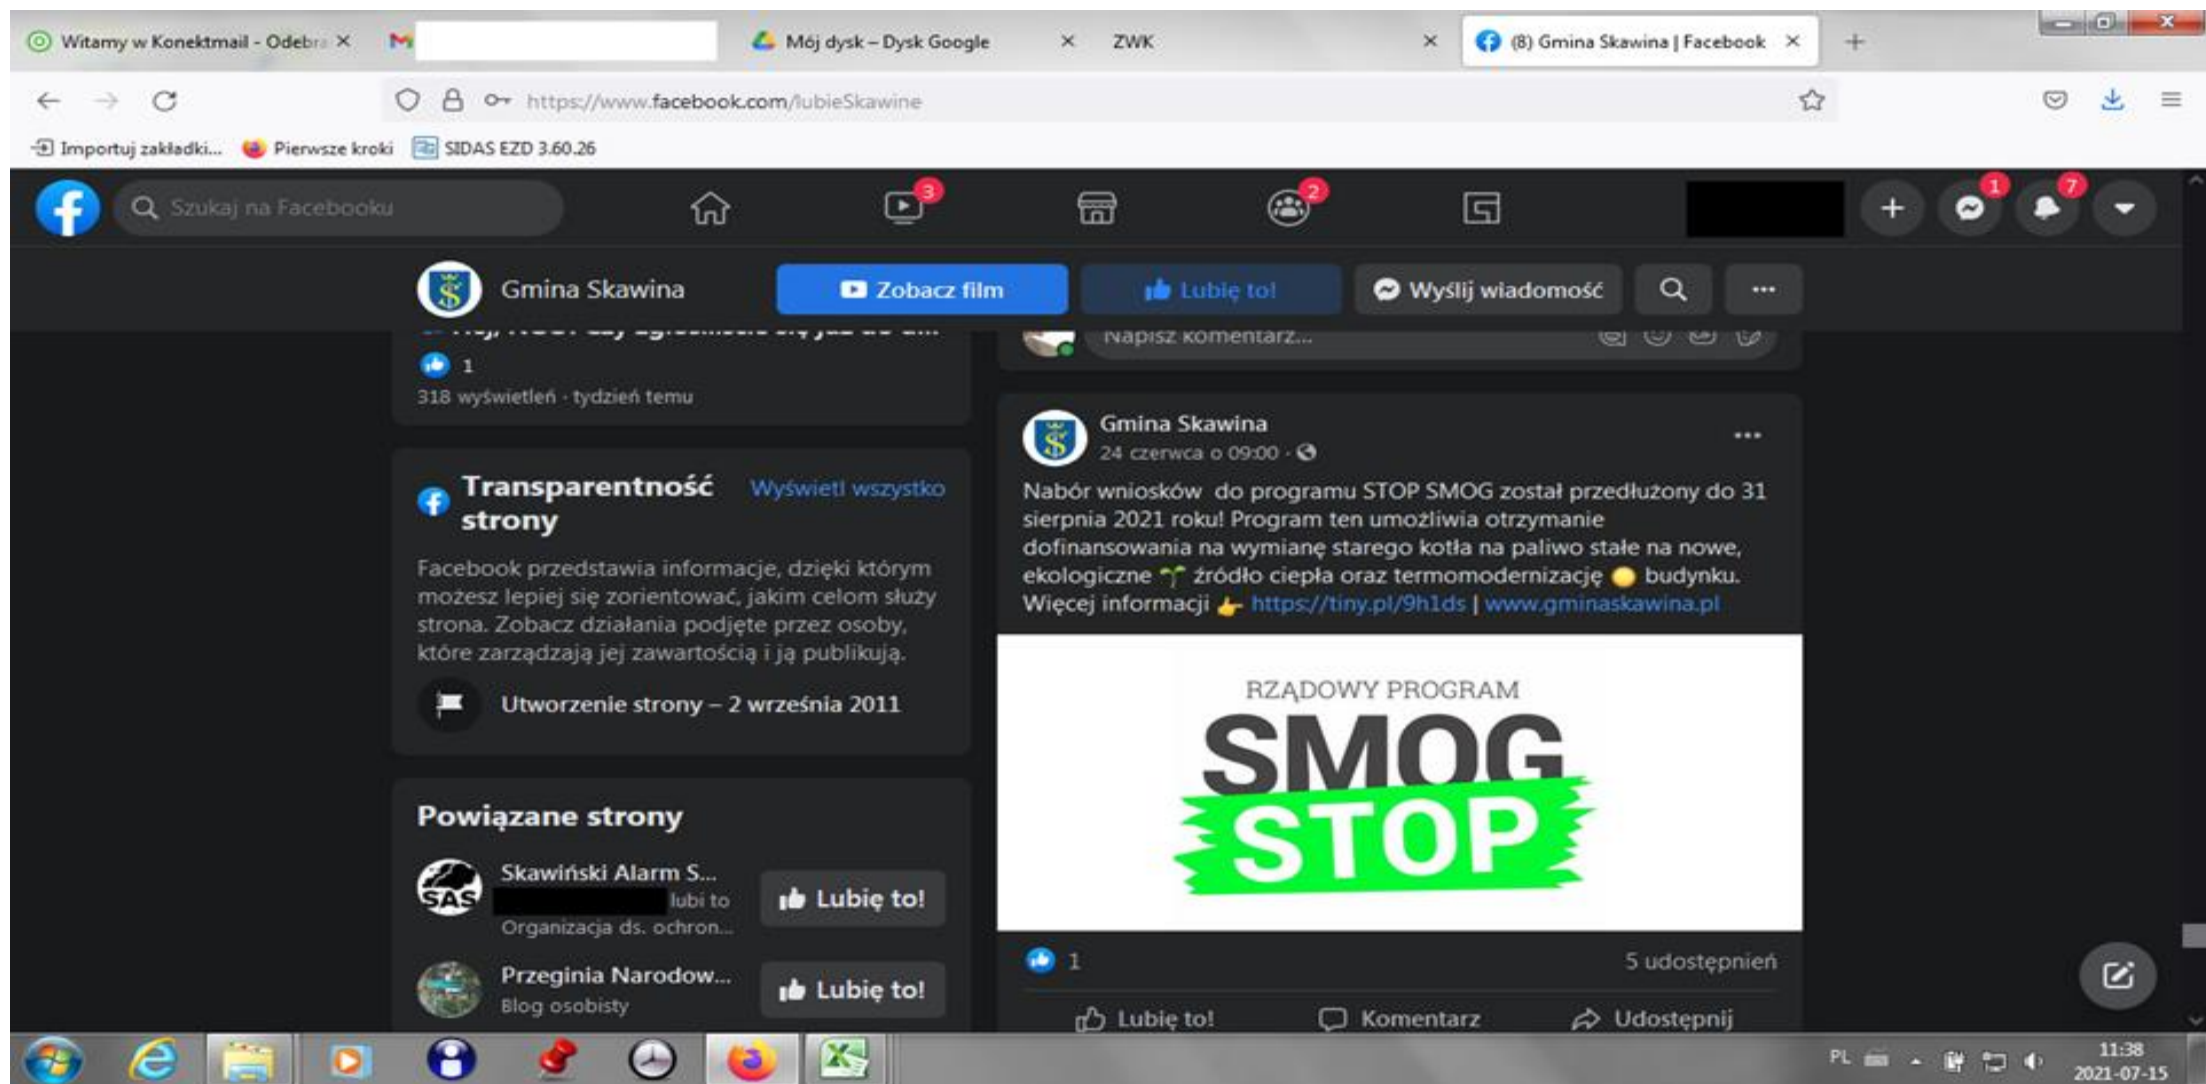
Witamy w Konektmail - Odebr ×
Mój dysk – Dysk Google ×
ZWK ×
(8) Gmina Skawina | Facebook ×

https://www.facebook.com/lubieSkawine

Importuj zakładki... Pierwsze kroki SIDAS EZD 3.60.26

Szukaj na Facebooku
3 2 1 7

Gmina Skawina
Zobacz film
Lubię to!
Wyślij wiadomość
...

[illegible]
1
318 wyświetleń · tydzień temu

Transparentność strony
Wyświetl wszystko
Facebook przedstawia informacje, dzięki którym możesz lepiej się zorientować, jakim celom służy strona. Zobacz działania podjęte przez osoby, które zarządzają jej zawartością i ją publikują.
Utworzenie strony – 2 września 2011

Powiązane strony
Skawiński Alarm S...
lubi to
Organizacja ds. ochron...
Lubię to!
Przeginia Narodow...
Blog osobisty
Lubię to!

Napisz komentarz...

Gmina Skawina
24 czerwca o 09:00 ·
Nabór wniosków do programu STOP SMOG został przedłużony do 31 sierpnia 2021 roku! Program ten umożliwia otrzymanie dofinansowania na wymianę starego kotła na paliwo stałe na nowe, ekologiczne źródło ciepła oraz termomodernizację budynku.
Więcej informacji https://tiny.pl/9h1ds | www.gminaskawina.pl

RZĄDOWY PROGRAM
SMOG
STOP

1
5 udostępnień
Lubię to!
Komentarz
Udostępnij

PL
11:38
2021-07-15